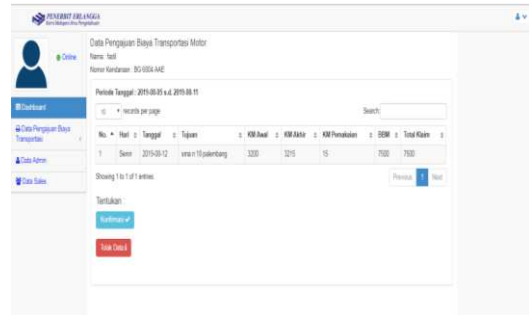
PENERBIT ERLANGGA
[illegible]

Online

Dashboard
Data Pengajuan Biaya Transportasi
Data Admin
Data Sales

Data Pengajuan Biaya Transportasi Motor
Nama : fadil
Nomor Kendaraan : BG 6004 AAE

Periode Tanggal : 2019-08-05 s.d. 2019-08-11

10 records per page

Search:

| No. | Hari | Tanggal | Tujuan | KM Awal | KM Akhir | KM Pemakaian | BBM | Total Klaim |
|---|---|---|---|---|---|---|---|---|
| 1 | Senin | 2019-08-12 | sma n 10 palembang | 3200 | 3215 | 15 | 7500 | 7500 |

Showing 1 to 1 of 1 entries

Previous 1 Next

Tentukan

Konfirmasi ✔

Tolak Data ✖